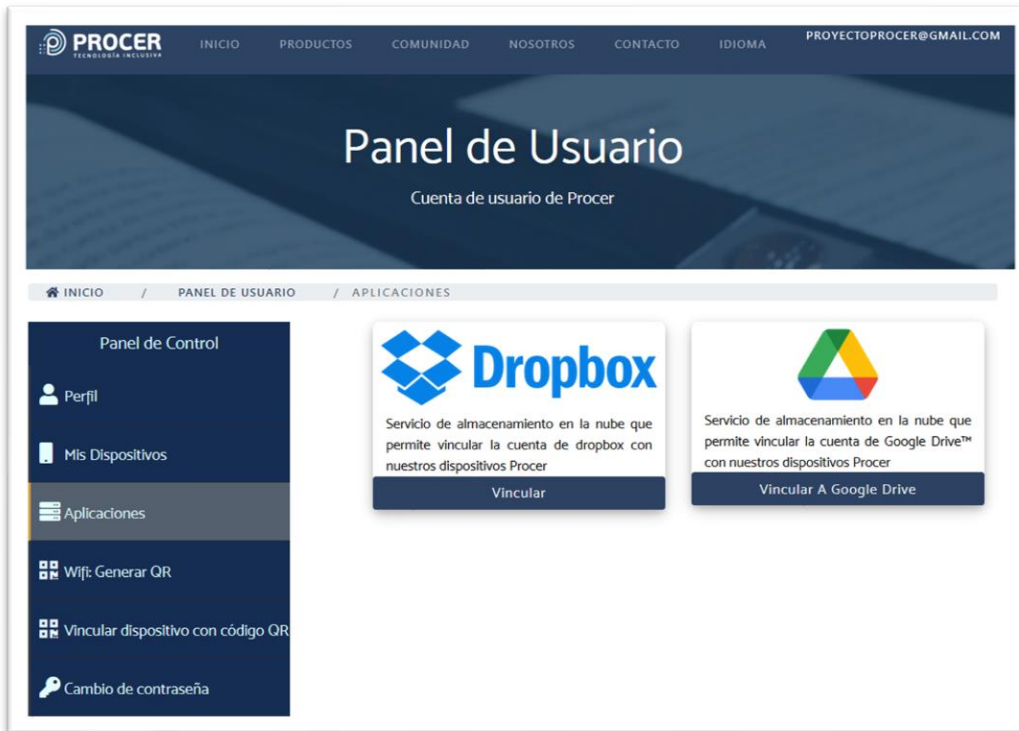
PROCER
TECNOLOGÍA INCLUSIVA

INICIO PRODUCTOS COMUNIDAD NOSOTROS CONTACTO IDIOMA PROYECTOPROCER@GMAIL.COM

Panel de Usuario

Cuenta de usuario de Procer

INICIO / PANEL DE USUARIO / APLICACIONES

Panel de Control

Perfil

Mis Dispositivos

Aplicaciones

Wifi: Generar QR

Vincular dispositivo con código QR

Cambio de contraseña

Dropbox

Servicio de almacenamiento en la nube que permite vincular la cuenta de dropbox con nuestros dispositivos Procer

Vincular

Servicio de almacenamiento en la nube que permite vincular la cuenta de Google Drive™ con nuestros dispositivos Procer

Vincular A Google Drive